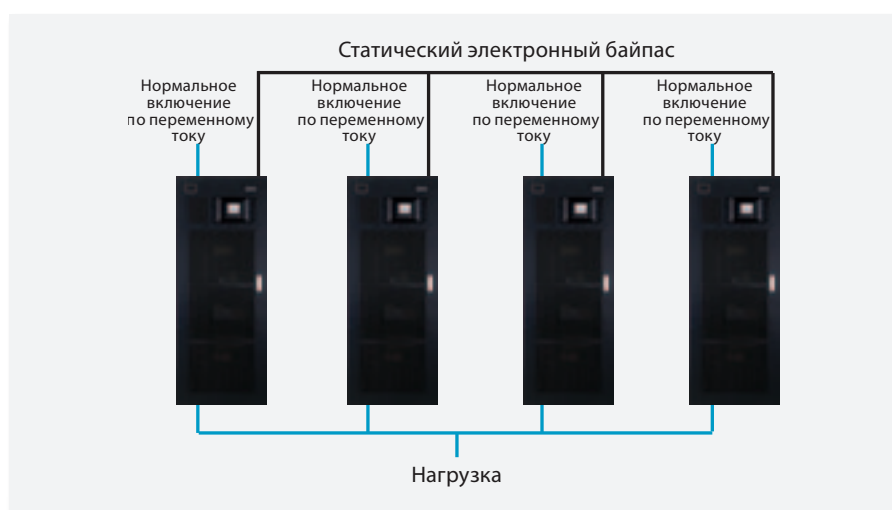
Статический электронный байпас

Нормальное включение по переменному току

Нормальное включение по переменному току

Нормальное включение по переменному току

Нормальное включение по переменному току

Нагрузка